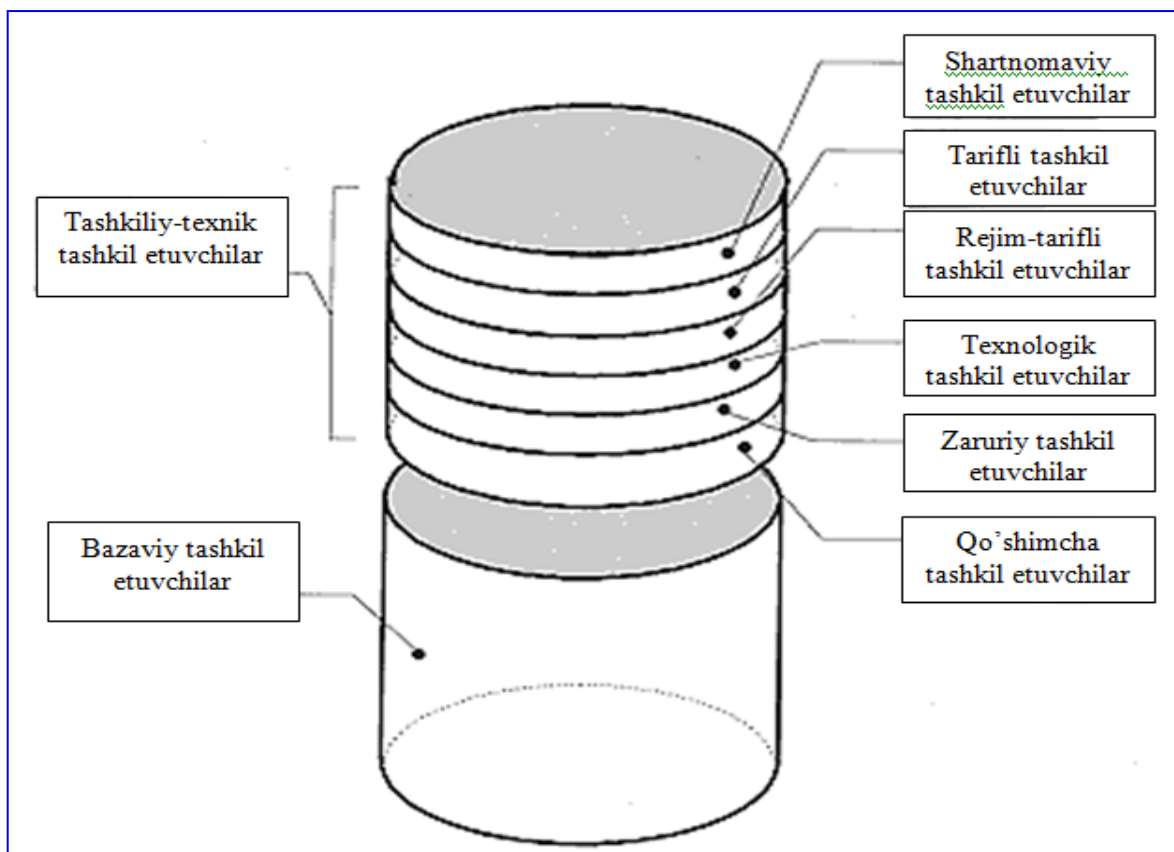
Shartnomaviy tashkil etuvchilar

Tarifli tashkil etuvchilar

Tashkiliy-texnik tashkil etuvchilar

Rejim-tarifli tashkil etuvchilar

Texnologik tashkil etuvchilar

Zaruriy tashkil etuvchilar

Qo’shimcha tashkil etuvchilar

Bazaviy tashkil etuvchilar